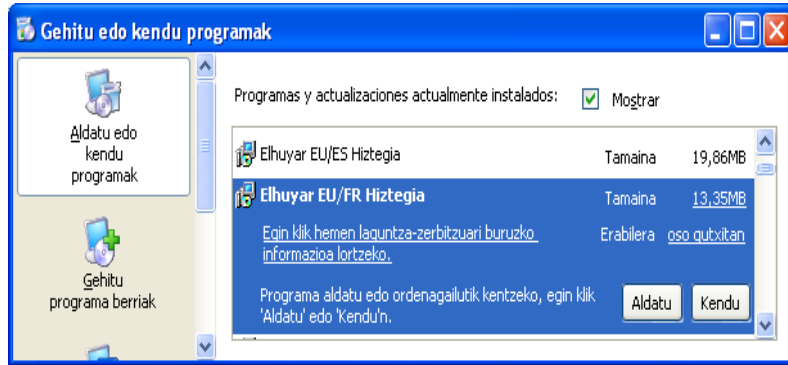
Gehitu edo kendu programak

Aldatu edo kendu programak

Gehitu programa berriak

Programas y actualizaciones actualmente instalados:

Mostrar

Elhuyar EU/ES Hiztegia | Tamaina | 19,86MB

Elhuyar EU/FR Hiztegia | Tamaina | 13,35MB

Egin klik hemen laguntza-zerbitzuari buruzko informazioa lortzeko.

Erabilera oso gutxitan

Programa aldatu edo ordenagailutik kentzeko, egin klik 'Aldatu' edo 'Kendu'n.

Aldatu

Kendu